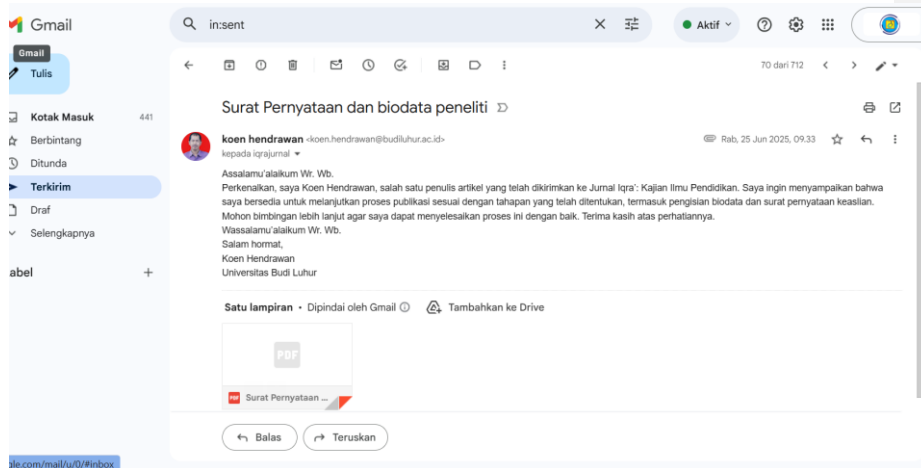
Gmail

in:sent

Aktif

Gmail

Tulis

Kotak Masuk 441

Berbintang

Ditunda

Terkirim

Draf

Selengkapnya

abel +

70 dari 712

Surat Pernyataan dan biodata peneliti

koen hendrawan <koen.hendrawan@budiluhur.ac.id>

kepada iqrajurnal

Rab, 25 Jun 2025, 09.33

Assalamu'alaikum Wr. Wb.

Perkenalkan, saya Koen Hendrawan, salah satu penulis artikel yang telah dikirimkan ke Jurnal Iqra': Kajian Ilmu Pendidikan. Saya ingin menyampaikan bahwa saya bersedia untuk melanjutkan proses publikasi sesuai dengan tahapan yang telah ditentukan, termasuk pengisian biodata dan surat pernyataan keaslian. Mohon bimbingan lebih lanjut agar saya dapat menyelesaikan proses ini dengan baik. Terima kasih atas perhatiannya.

Wassalamu'alaikum Wr. Wb.

Salam hormat,

Koen Hendrawan

Universitas Budi Luhur

Satu lampiran • Dipindai oleh Gmail

Tambahkan ke Drive

PDF

Surat Pernyataan ...

Balas

Teruskan

gle.com/mail/u/0/#inbox